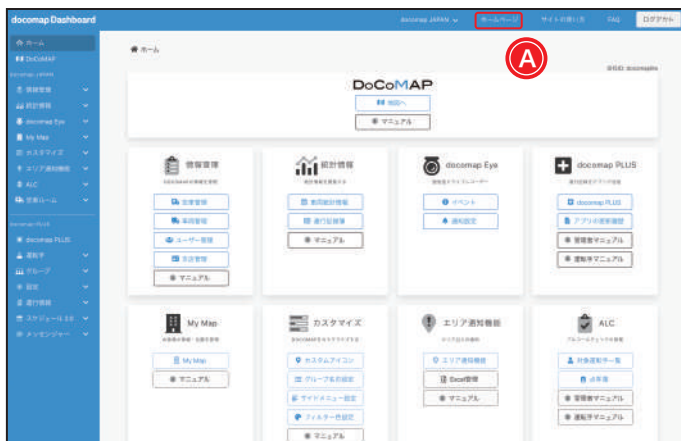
docomap Dashboard

docomap JAPAN ホームページ サイトの使い方 FAQ ログアウト

ホーム
DoCoMAP
情報管理
統計情報
docomap Eye
My Map
カスタマイズ
エリア通知機能
ALC
音声ルーム
docomap PLUS
運転手
グループ
設定
運行情報
スケジュール
メッセンジャー

ホーム

A

DoCoMAP
地図へ
マニュアル

情報管理
住所管理
車両管理
ユーザー管理
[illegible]
マニュアル

統計情報
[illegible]
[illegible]
マニュアル

docomap Eye
イベント
通知設定

docomap PLUS
docomap PLUS
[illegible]
管理者マニュアル
運転手マニュアル

My Map
My Map
マニュアル

カスタマイズ
カスタムアイコン
グループ名の設定
サイドメニュー設定
フィルター色設定
マニュアル

エリア通知機能
エリア通知機能
Excel管理
マニュアル

ALC
対象運転手一覧
点呼者
管理者マニュアル
運転手マニュアル